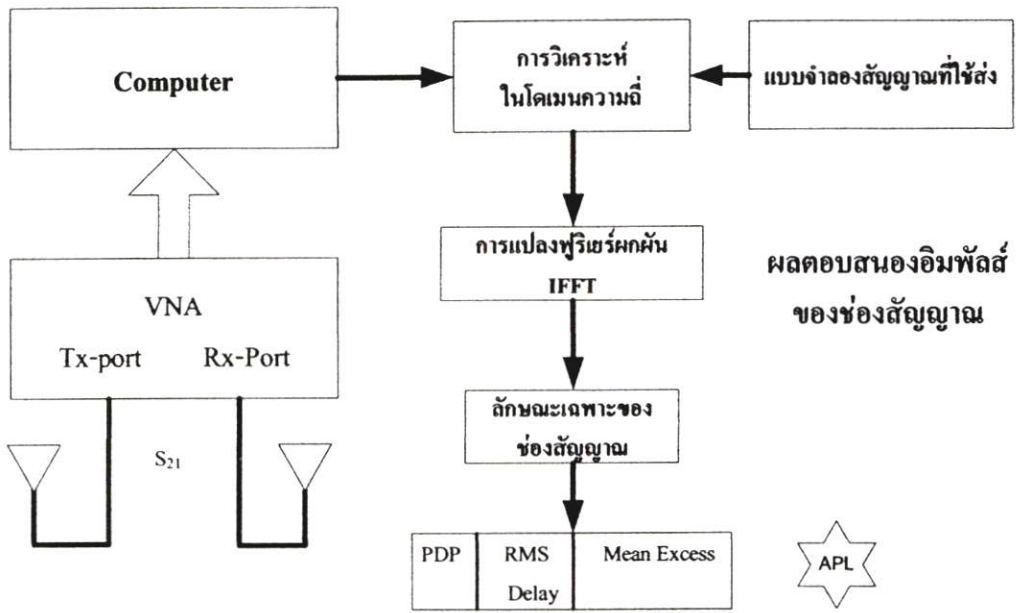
Computer

การวิเคราะห์
ในโดเมนความถี่

แบบจำลองสัญญาณที่ใช้ส่ง

การแปลงฟูริเยร์ผกผัน
IFFT

ผลตอบสนองอิมพัลส์
ของช่องสัญญาณ

VNA

Tx-port

Rx-Port

$S_{21}$

ลักษณะเฉพาะของ
ช่องสัญญาณ

PDP

RMS
Delay

Mean Excess

APL